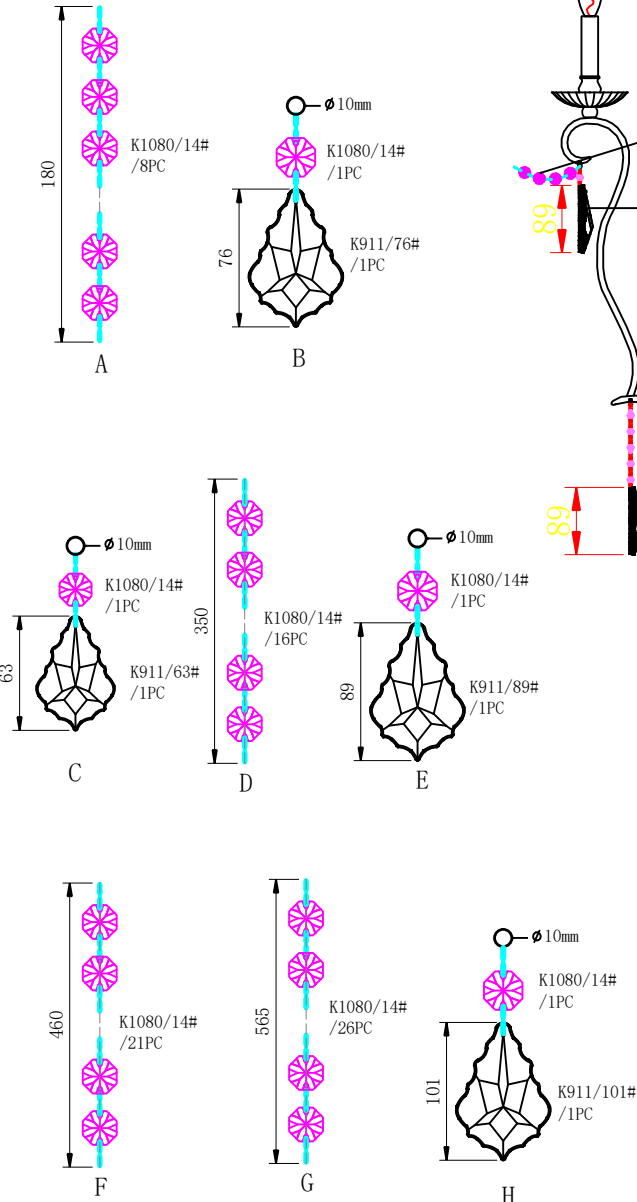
180
K1080/14#
/8PC
A

ø10mm
K1080/14#
/1PC
76
K911/76#
/1PC
B

89

89

ø10mm
K1080/14#
/1PC
63
K911/63#
/1PC
C

350
K1080/14#
/16PC
D

ø10mm
K1080/14#
/1PC
89
K911/89#
/1PC
E

460
K1080/14#
/21PC
F

565
K1080/14#
/26PC
G

ø10mm
K1080/14#
/1PC
101
K911/101#
/1PC
H